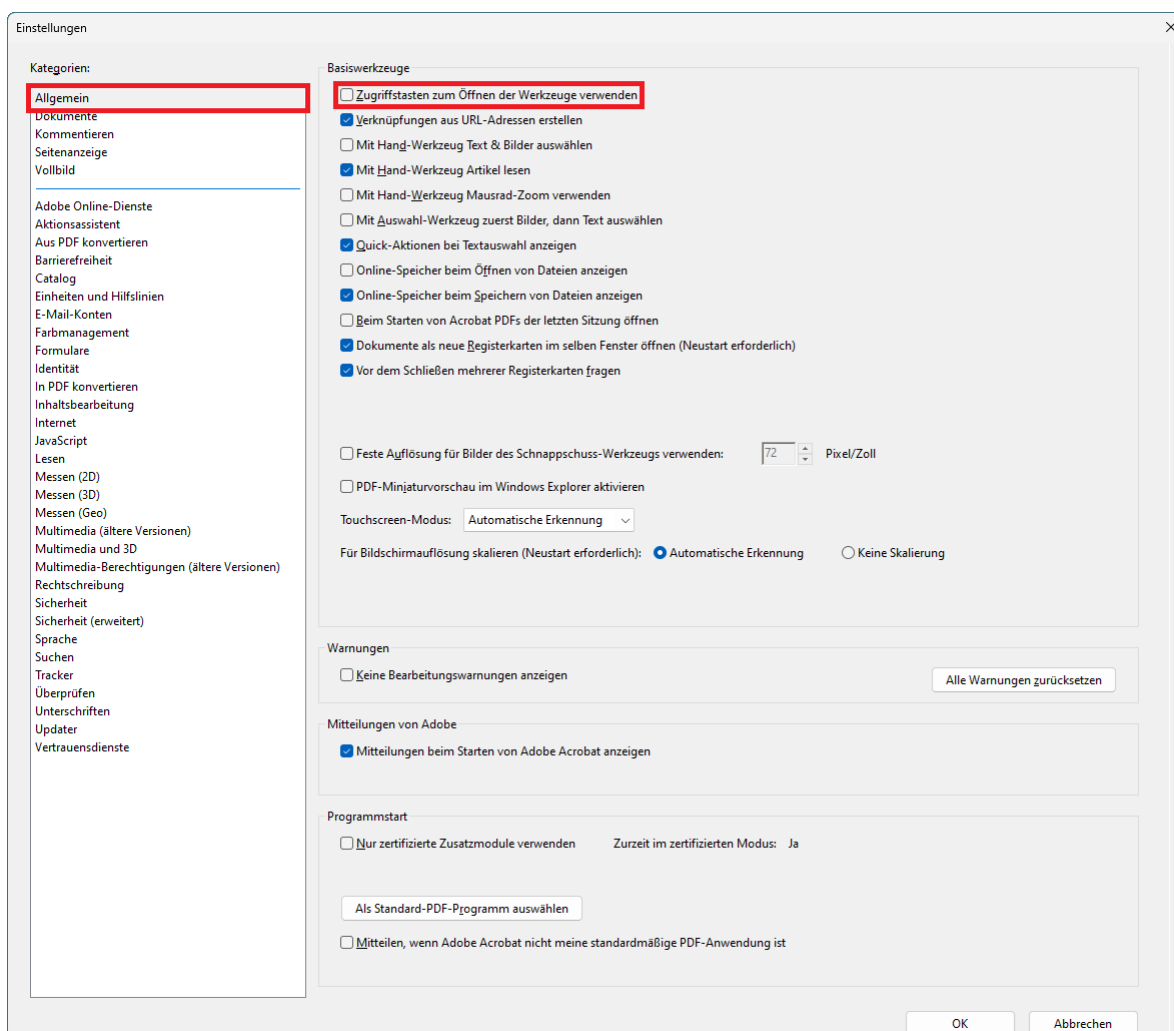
Einstellungen

Kategorien:

Allgemein
Dokumente
Kommentieren
Seitenanzeige
Vollbild

Adobe Online-Dienste
Aktionsassistent
Aus PDF konvertieren
Barrierefreiheit
Catalog
Einheiten und Hilfslinien
E-Mail-Konten
Farbmanagement
Formulare
Identität
In PDF konvertieren
Inhaltsbearbeitung
Internet
JavaScript
Lesen
Messen (2D)
Messen (3D)
Messen (Geo)
Multimedia (ältere Versionen)
Multimedia und 3D
Multimedia-Berechtigungen (ältere Versionen)
Rechtschreibung
Sicherheit
Sicherheit (erweitert)
Sprache
Suchen
Tracker
Überprüfen
Unterschriften
Updater
Vertrauensdienste

Basiswerkzeuge

Zugriffstasten zum Öffnen der Werkzeuge verwenden
Verknüpfungen aus URL-Adressen erstellen
Mit Hand-Werkzeug Text & Bilder auswählen
Mit Hand-Werkzeug Artikel lesen
Mit Hand-Werkzeug Mausrad-Zoom verwenden
Mit Auswahl-Werkzeug zuerst Bilder, dann Text auswählen
Quick-Aktionen bei Textauswahl anzeigen
Online-Speicher beim Öffnen von Dateien anzeigen
Online-Speicher beim Speichern von Dateien anzeigen
Beim Starten von Acrobat PDFs der letzten Sitzung öffnen
Dokumente als neue Registerkarten im selben Fenster öffnen (Neustart erforderlich)
Vor dem Schließen mehrerer Registerkarten fragen

Feste Auflösung für Bilder des Schnappschuss-Werkzeugs verwenden: 72 Pixel/Zoll
PDF-Miniaturvorschau im Windows Explorer aktivieren
Touchscreen-Modus: Automatische Erkennung
Für Bildschirmauflösung skalieren (Neustart erforderlich): Automatische Erkennung Keine Skalierung

Warnungen

Keine Bearbeitungswarnungen anzeigen
Alle Warnungen zurücksetzen

Mitteilungen von Adobe

Mitteilungen beim Starten von Adobe Acrobat anzeigen

Programmstart

Nur zertifizierte Zusatzmodule verwenden Zurzeit im zertifizierten Modus: Ja
Als Standard-PDF-Programm auswählen
Mitteilen, wenn Adobe Acrobat nicht meine standardmäßige PDF-Anwendung ist

OK
Abbrechen